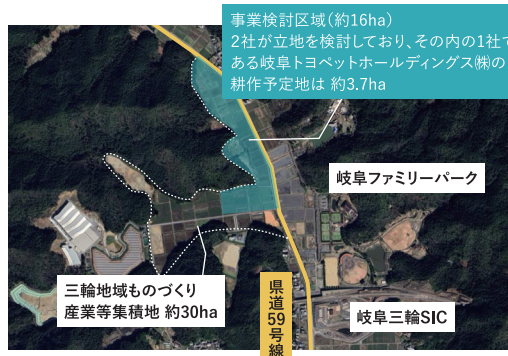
事業検討区域（約16ha）
2社が立地を検討しており、その内の1社で ある岐阜トヨペットホールディングス㈱の 耕作予定地は 約3.7ha

岐阜ファミリーパーク

三輪地域ものづくり
産業等集積地 約30ha

県道59号線

岐阜三輪SIC